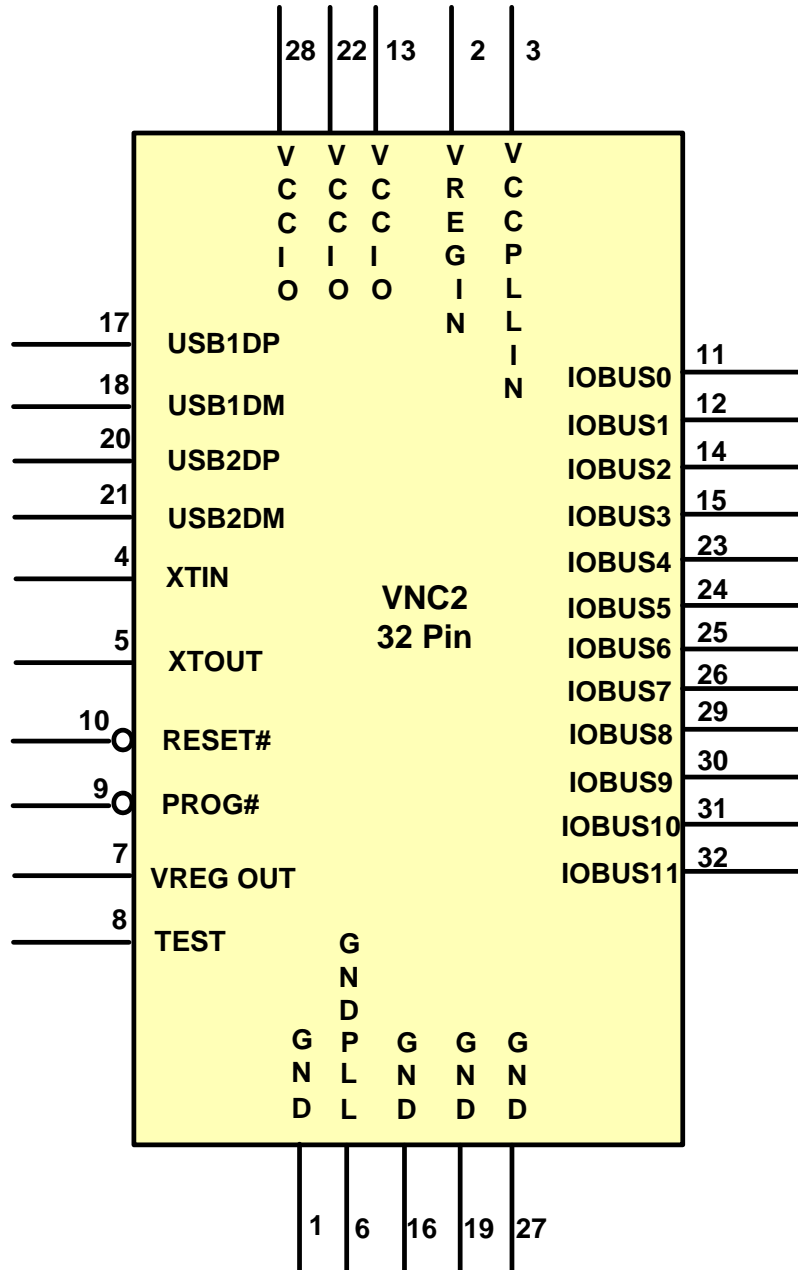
28 22 13 2 3

VCCIO VCCIO VCCIO VREGIN VCCPLLIN

17 USB1DP
18 USB1DM
20 USB2DP
21 USB2DM
4 XTIN
5 XTOUT
10 RESET#
9 PROG#
7 VREG OUT
8 TEST

VNC2
32 Pin

IOBUS0 11
IOBUS1 12
IOBUS2 14
IOBUS3 15
IOBUS4 23
IOBUS5 24
IOBUS6 25
IOBUS7 26
IOBUS8 29
IOBUS9 30
IOBUS10 31
IOBUS11 32

GND GNDPLL GND GND GND

1 6 16 19 27